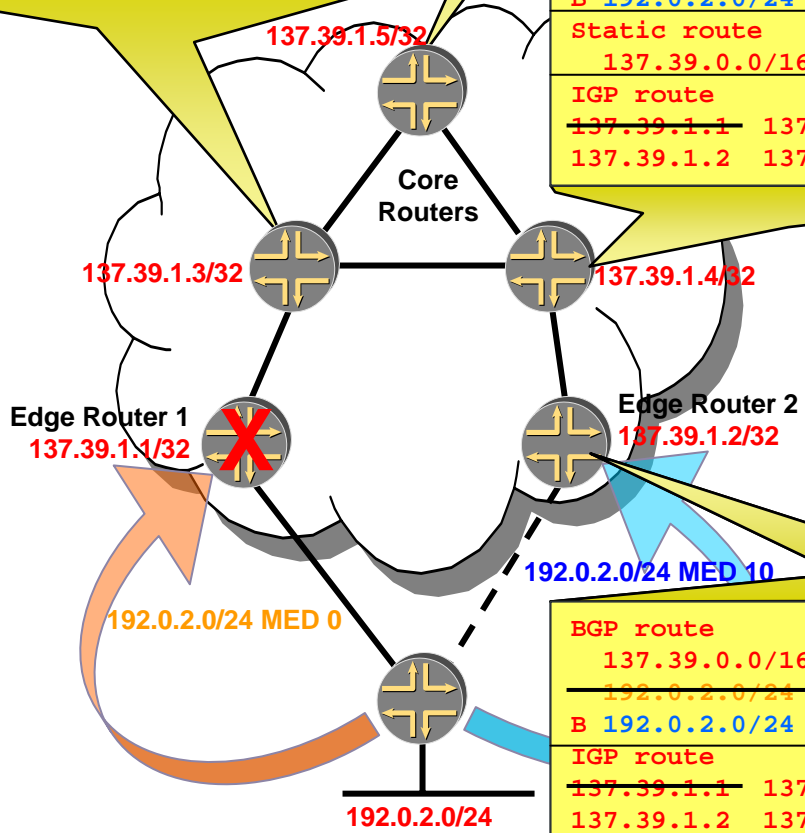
B 192.0.2.0/24
Static route
137.39.0.0/16
IGP route
137.39.1.1 137
137.39.1.2 137

137.39.1.5/32

Core Routers

137.39.1.3/32

137.39.1.4/32

Edge Router 1
137.39.1.1/32

Edge Router 2
137.39.1.2/32

192.0.2.0/24 MED 10

192.0.2.0/24 MED 0

BGP route
137.39.0.0/16
192.0.2.0/24
B 192.0.2.0/24
IGP route
137.39.1.1 137
137.39.1.2 137

192.0.2.0/24